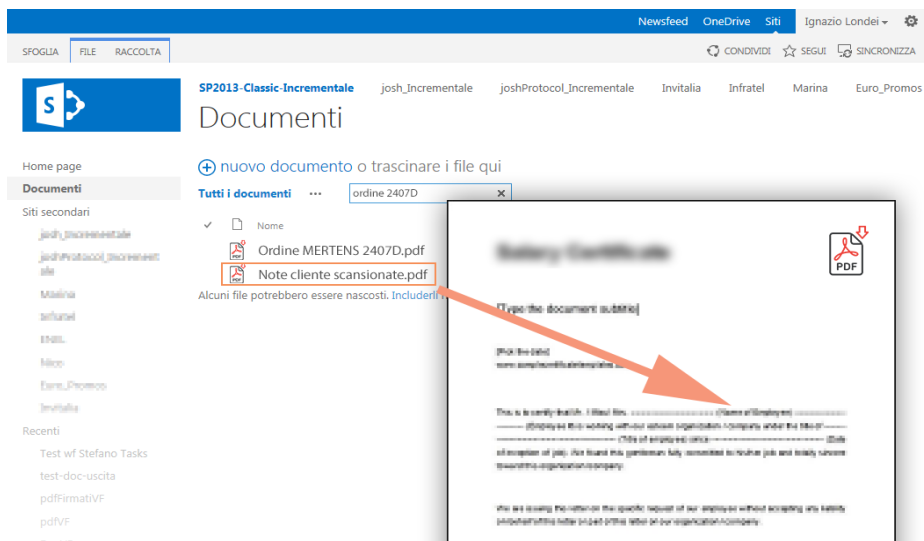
Newsfeed OneDrive Siti Ignazio Londei ▾

SFOGLIA FILE RACCOLTA

CONDIVIDI SEGUI SINCRONIZZA

SP2013-Classic-Incrementale josh_Incrementale joshProtocol_Incrementale Invitalia Infratel Marina Euro_Promos

Documenti

Home page
Documenti
Siti secondari
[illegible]
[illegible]
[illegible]
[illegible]
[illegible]
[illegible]
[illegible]
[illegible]
Recenti
Test wf Stefano Tasks
test-doc-uscita
pdfFirmatiVF
pdfVF

nuovo documento o trascinare i file qui

Tutti i documenti ••• ordine 2407D ×

Nome

Ordine MERTENS 2407D.pdf

Note cliente scansionate.pdf

Alcuni file potrebbero essere nascosti. Includeri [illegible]

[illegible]

PDF

[Type the document subtitle]

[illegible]